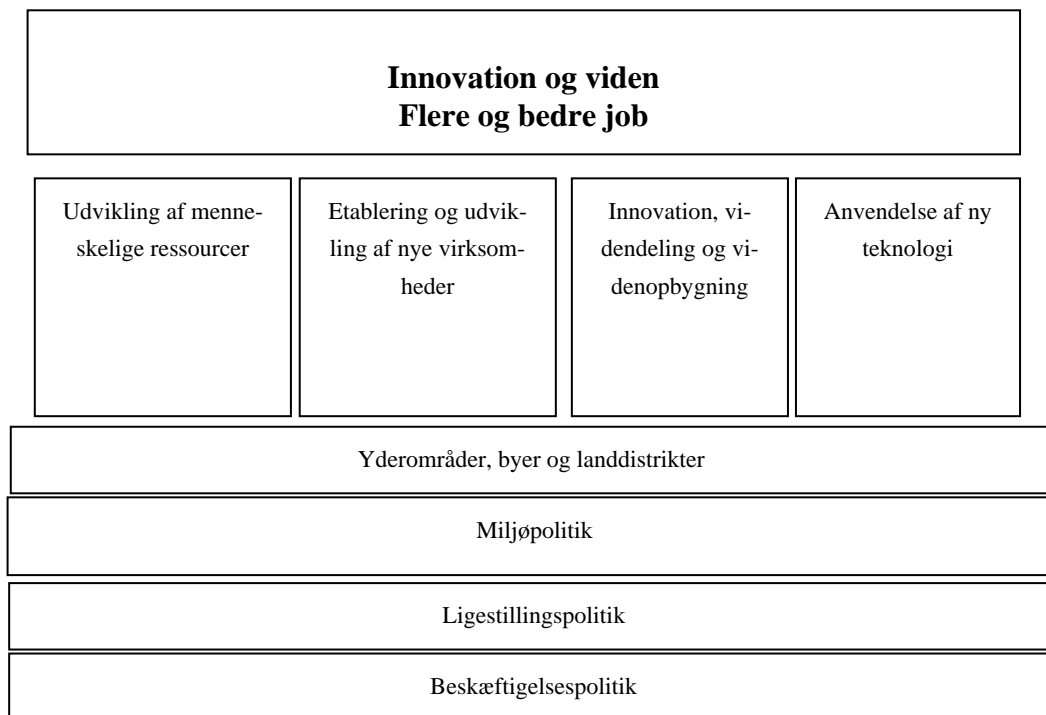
**Innovation og viden**
**Flere og bedre job**

Udvikling af menneskelige ressourcer

Etablering og udvikling af nye virksomheder

Innovation, videndeling og videnopbygning

Anvendelse af ny teknologi

Yderområder, byer og landdistrikter

Miljøpolitik

Ligestillingspolitik

Beskæftigelsespolitik